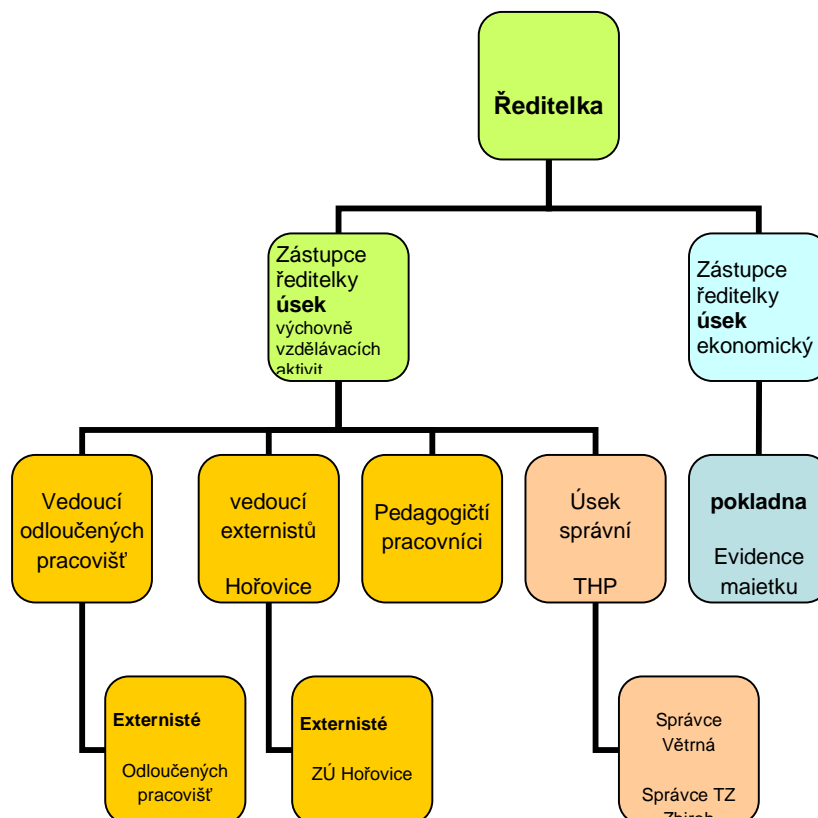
Ředitelka

Zástupce ředitelky **úsek** výchovně vzdělávacích aktivit

Zástupce ředitelky **úsek** ekonomický

Vedoucí odloučených pracovišť

vedoucí externistů

Hořovice

Pedagogičtí pracovníci

Úsek správní

THP

**pokladna**

Evidence majetku

**Externisté**

Odloučených pracovišť

**Externisté**

ZÚ Hořovice

Správce Větrná

Správce TZ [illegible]